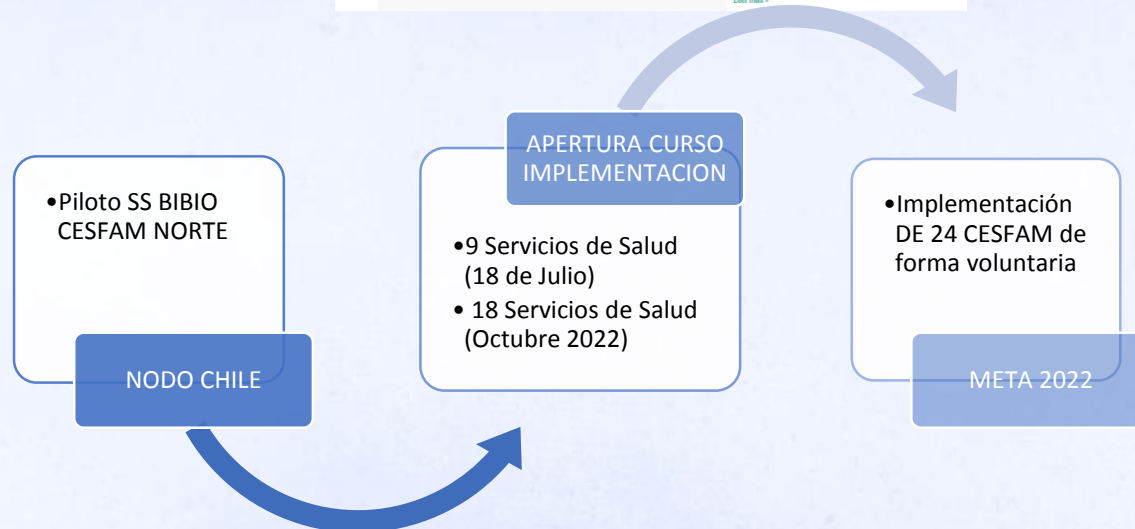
•Piloto SS BIBIO CESFAM NORTE

NODO CHILE

APERTURA CURSO IMPLEMENTACION

•9 Servicios de Salud (18 de Julio)
• 18 Servicios de Salud (Octubre 2022)

•Implementación DE 24 CESFAM de forma voluntaria

META 2022